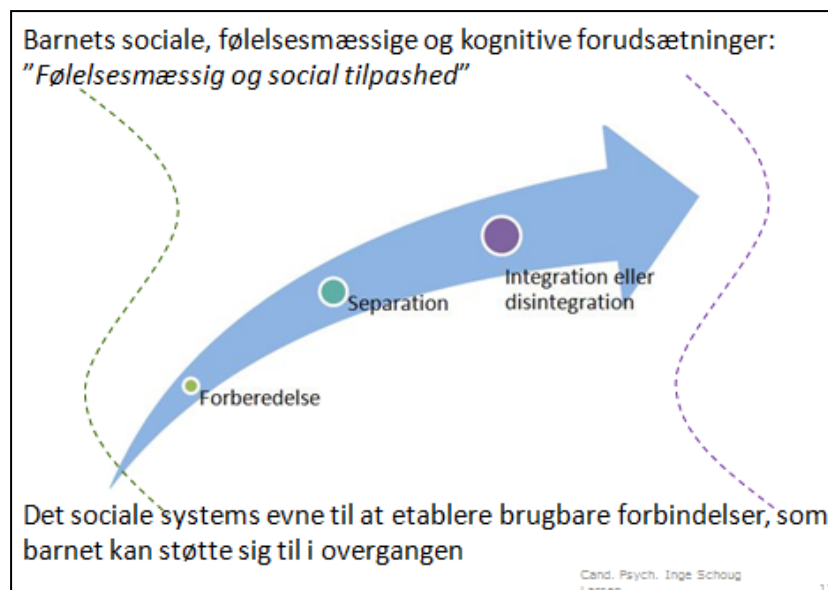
Barnets sociale, følelsesmæssige og kognitive forudsætninger: ”Følelsesmæssig og social tilpashed”

Integration eller disintegration

Separation

Forberedelse

Det sociale systems evne til at etablere brugbare forbindelser, som barnet kan støtte sig til i overgangen

Cand. Psych. Inge Schoug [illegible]